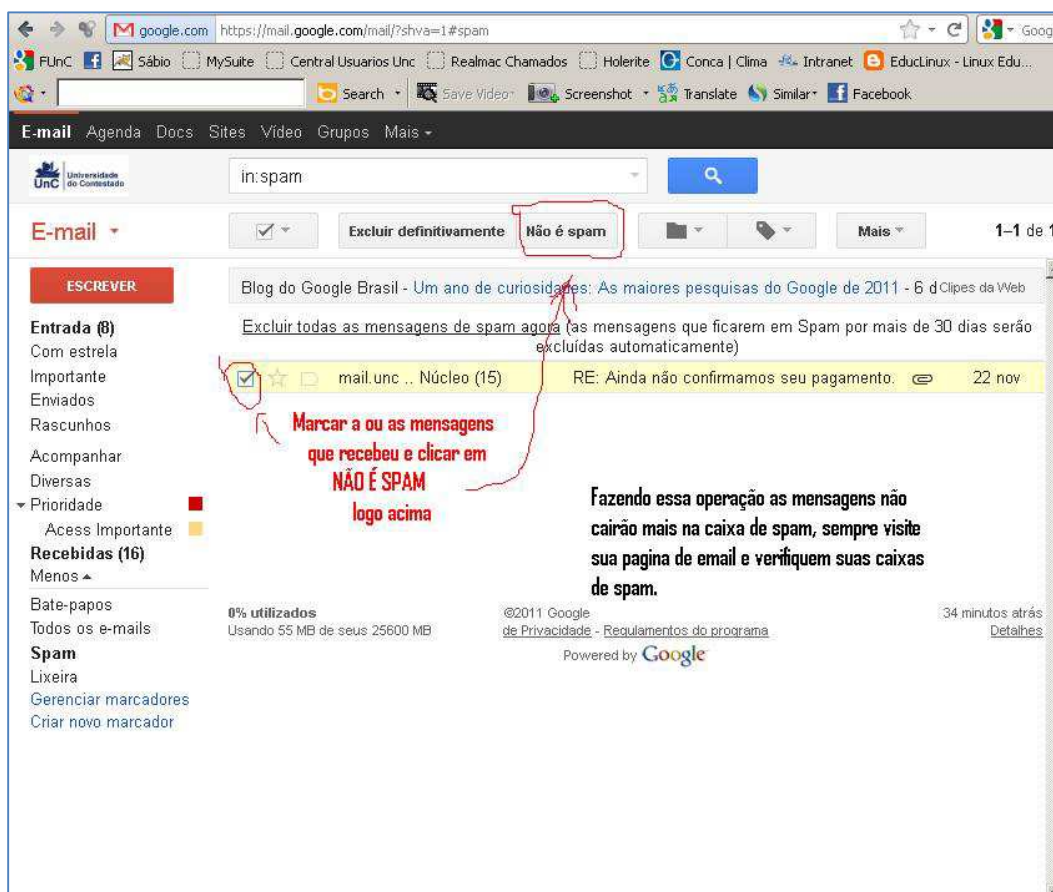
google.com https://mail.google.com/mail/?shva=1#spam

Goog

FUnC Sábio MySuite Central Usuarios Unc Realmac Chamados Holerite Conca | Clima Intranet EducLinux - Linux Edu...

Search Save Video Screenshot Translate Similar Facebook

E-mail Agenda Docs Sites Vídeo Grupos Mais

Universidade do Contestado UnC

in:spam

E-mail

Excluir definitivamente

Não é spam

Mais

1–1 de 1

ESCREVER

Blog do Google Brasil - Um ano de curiosidades: As maiores pesquisas do Google de 2011 - 6 d Clipes da Web

Excluir todas as mensagens de spam agora (as mensagens que ficarem em Spam por mais de 30 dias serão excluídas automaticamente)

mail.unc .. Núcleo (15)

RE: Ainda não confirmamos seu pagamento.

22 nov

Entrada (8)
Com estrela
Importante
Enviados
Rascunhos
Acompanhar
Diversas
Prioridade
Acess Importante
Recebidas (16)
Menos
Bate-papos
Todos os e-mails
Spam
Lixeira
Gerenciar marcadores
Criar novo marcador

Marcar a ou as mensagens que recebeu e clicar em NÃO É SPAM logo acima

Fazendo essa operação as mensagens não cairão mais na caixa de spam, sempre visite sua pagina de email e verifiquem suas caixas de spam.

0% utilizados
Usando 55 MB de seus 25600 MB

©2011 Google
de Privacidade - Regulamentos do programa
Powered by Google

34 minutos atrás
Detalhes